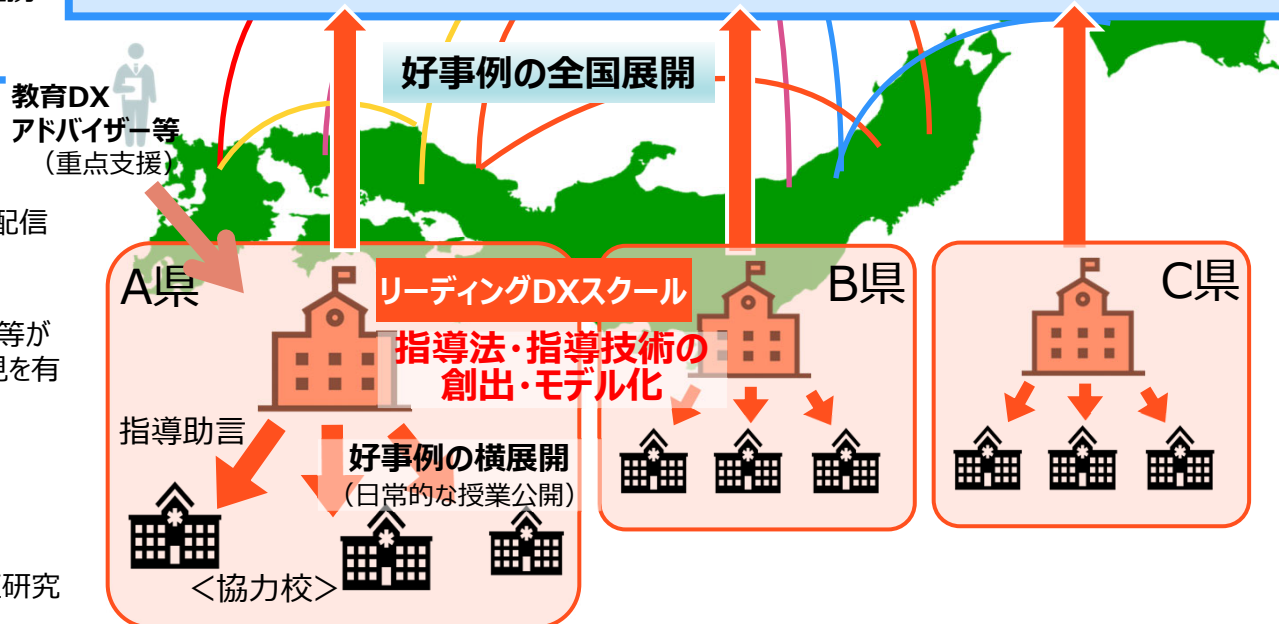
好事例の全国展開

教育DX
アドバイザー等
（重点支援）

配信

等が
見を有

研究

A県

リーディングDXスクール

指導法・指導技術の
創出・モデル化

B県

C県

指導助言

好事例の横展開
（日常的な授業公開）

＜協力校＞